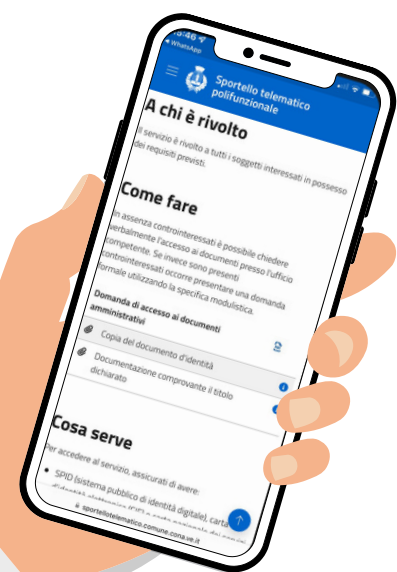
18:46
◂ WhatsApp

Sportello telematico polifunzionale

A chi è rivolto

Il servizio è rivolto a tutti i soggetti interessati in possesso dei requisiti previsti.

Come fare

In assenza controinteressati è possibile chiedere verbalmente l'accesso ai documenti presso l'ufficio competente. Se invece sono presenti controinteressati occorre presentare una domanda formale utilizzando la specifica modulistica.

Domanda di accesso ai documenti amministrativi

Copia del documento d'identità

Documentazione comprovante il titolo dichiarato

Cosa serve

Per accedere al servizio, assicurati di avere:

SPID (sistema pubblico di identità digitale), carta d'identità elettronica (CIE) o carta nazionale dei servizi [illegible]

sportellotelematico.comune.cona.ve.it